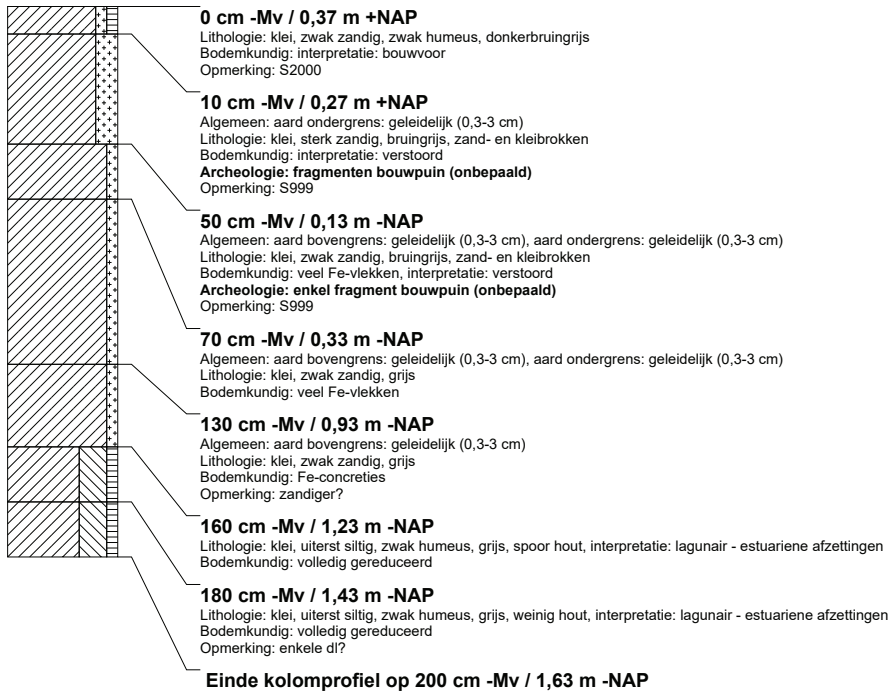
**0 cm -Mv / 0,37 m +NAP**
Lithologie: klei, zwak zandig, zwak humeus, donkerbruingrijs
Bodemkundig: interpretatie: bouwvoor
Opmerking: S2000

**10 cm -Mv / 0,27 m +NAP**
Algemeen: aard ondergrens: geleidelijk (0,3-3 cm)
Lithologie: klei, sterk zandig, bruingrijs, zand- en kleibrokken
Bodemkundig: interpretatie: verstoord
**Archeologie: fragmenten bouwpuin (onbepaald)**
Opmerking: S999

**50 cm -Mv / 0,13 m -NAP**
Algemeen: aard bovengrens: geleidelijk (0,3-3 cm), aard ondergrens: geleidelijk (0,3-3 cm)
Lithologie: klei, zwak zandig, bruingrijs, zand- en kleibrokken
Bodemkundig: veel Fe-vlekken, interpretatie: verstoord
**Archeologie: enkel fragment bouwpuin (onbepaald)**
Opmerking: S999

**70 cm -Mv / 0,33 m -NAP**
Algemeen: aard bovengrens: geleidelijk (0,3-3 cm), aard ondergrens: geleidelijk (0,3-3 cm)
Lithologie: klei, zwak zandig, grijs
Bodemkundig: veel Fe-vlekken

**130 cm -Mv / 0,93 m -NAP**
Algemeen: aard bovengrens: geleidelijk (0,3-3 cm)
Lithologie: klei, zwak zandig, grijs
Bodemkundig: Fe-concreties
Opmerking: zandiger?

**160 cm -Mv / 1,23 m -NAP**
Lithologie: klei, uiterst siltig, zwak humeus, grijs, spoor hout, interpretatie: lagunair - estuariene afzettingen
Bodemkundig: volledig gereduceerd

**180 cm -Mv / 1,43 m -NAP**
Lithologie: klei, uiterst siltig, zwak humeus, grijs, weinig hout, interpretatie: lagunair - estuariene afzettingen
Bodemkundig: volledig gereduceerd
Opmerking: enkele dl?

**Einde kolomprofiel op 200 cm -Mv / 1,63 m -NAP**